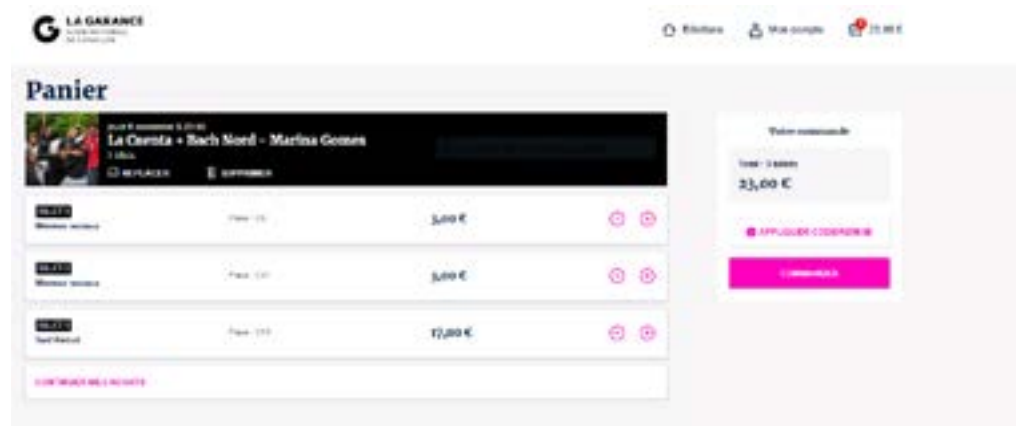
LA GARANCE
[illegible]

Billetterie Mon compte 23,00 €

Panier

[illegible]
La Canta + Bach Nord - Marina Gomes
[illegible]
REPLACER SUPPRIMER

BILLETS
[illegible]
Place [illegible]
3,00 €

BILLETS
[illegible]
Place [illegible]
3,00 €

BILLETS
Tarif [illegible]
Place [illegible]
17,00 €

CONTINUER MES ACHATS

Votre commande
Total : 3 billets
23,00 €
APPLIQUER CODE PROMO
COMMANDER